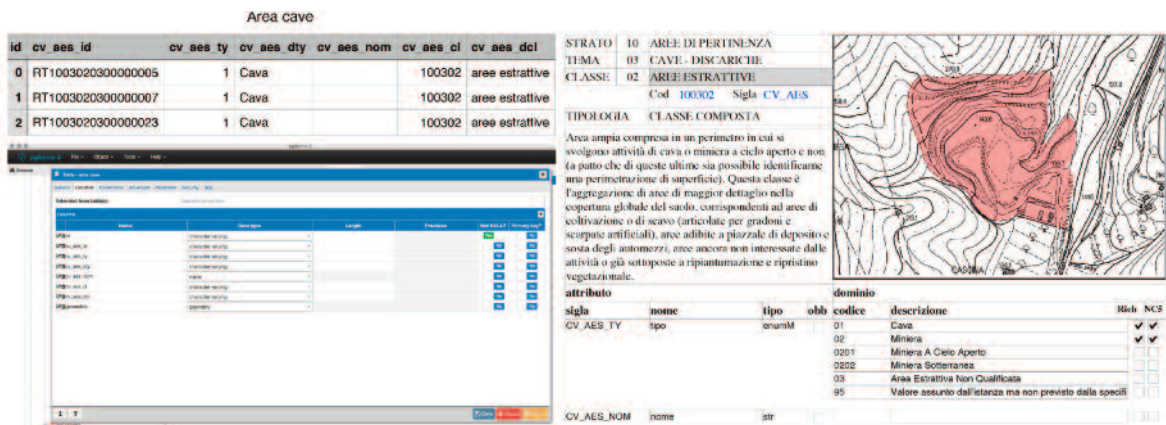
Area cave

| id | cv_ses_id | cv_ses_ty | cv_ses_dty | cv_ses_nom | cv_ses_cl | cv_ses_dcl |
|---|---|---|---|---|---|---|
| 0 | RT1003020300000005 | 1 | Cava | | 100302 | aree estrattive |
| 1 | RT1003020300000007 | 1 | Cava | | 100302 | aree estrattive |
| 2 | RT1003020300000023 | 1 | Cava | | 100302 | aree estrattive |

File Object Tools Help

Table - area cave

Columns

| Name | Data type | Length | Precision | Not NULL? | Primary key? |
|---|---|---|---|---|---|
| id | character varying | | | | |
| cv_ses_id | character varying | | | | |
| cv_ses_ty | character varying | | | | |
| cv_ses_dty | character varying | | | | |
| cv_ses_nom | name | | | | |
| cv_ses_cl | character varying | | | | |
| cv_ses_dcl | character varying | | | | |
| geometry | geometry | | | | |

STRATO 10 AREE DI PERTINENZA
TEMA 03 CAVE - DISCARICHE
CLASSE 02 AREE ESTRATTIVE
Cod 100302 Sigla CV_AES
TIPOLOGIA CLASSE COMPOSTA

Area ampia compresa in un perimetro in cui si svolgono attività di cava o miniera a cielo aperto e non (a patto che di queste ultime sia possibile identificarne una perimetrazione di superficie). Questa classe è l'aggregazione di aree di maggior dettaglio nella copertura globale del suolo, corrispondenti ad aree di coltivazione o di scavo (articolate per gradoni e scarpate artificiali), aree adibite a piazzale di deposito e sosta degli automezzi, aree ancora non interessate dalle attività o già sottoposte a ripiantumazione e ripristino vegetazionale.

CASCINA

| attributo | | | | dominio | | | |
|---|---|---|---|---|---|---|---|
| sigla | nome | tipo | obb | codice | descrizione | Rich | NCS |
| CV_AES_TY | tipo | enumM | | 01 | Cava | ✔ | ✔ |
| | | | | 02 | Miniera | ✔ | ✔ |
| | | | | 0201 | Miniera A Cielo Aperto | | |
| | | | | 0202 | Miniera Sotterranea | | |
| | | | | 03 | Area Estrattiva Non Qualificata | | |
| | | | | 95 | Valore assunto dall'istanza ma non previsto dalla specifi | | |
| CV_AES_NOM | nome | str | | | | | |